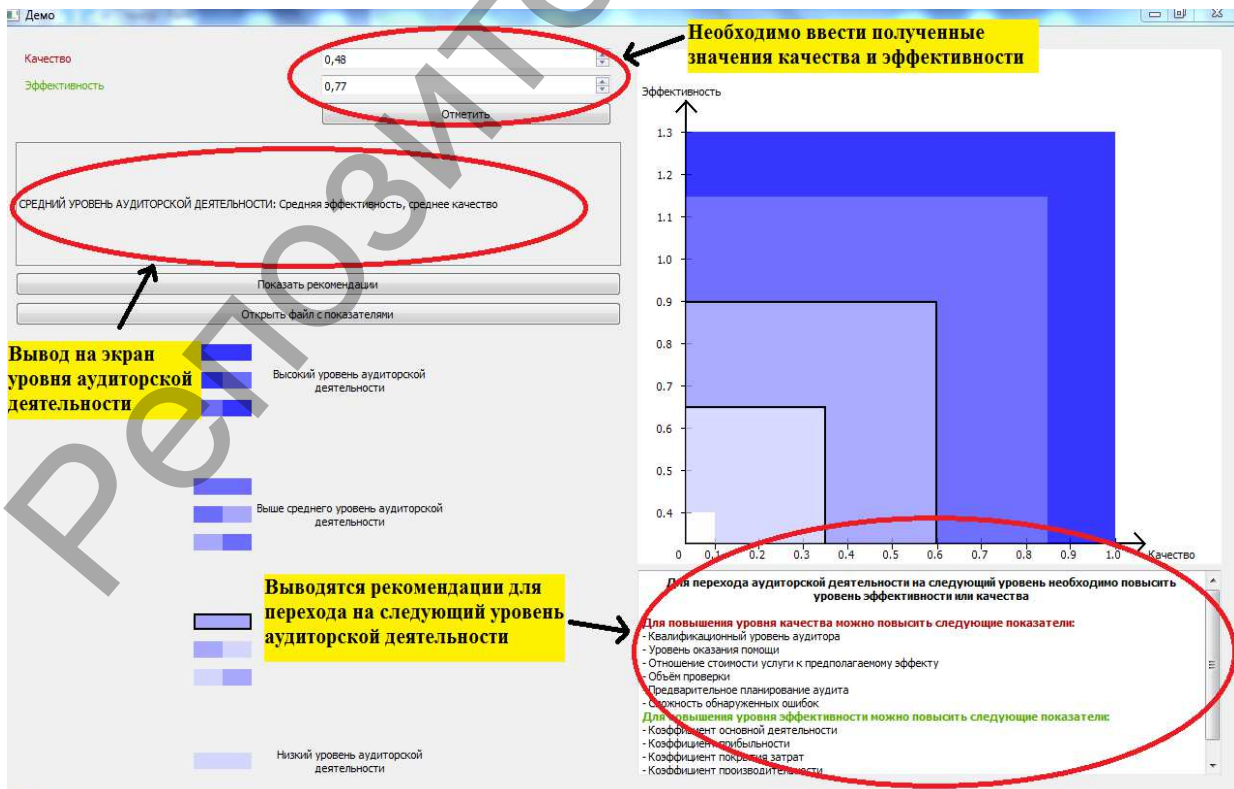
Демо

Качество 0,48
Эффективность 0,77
Отметить

Необходимо ввести полученные значения качества и эффективности

СРЕДНИЙ УРОВЕНЬ АУДИТОРСКОЙ ДЕЯТЕЛЬНОСТИ: Средняя эффективность, среднее качество

Показать рекомендации
Открыть файл с показателями

Вывод на экран уровня аудиторской деятельности

Высокий уровень аудиторской деятельности

Выше среднего уровень аудиторской деятельности

Выводятся рекомендации для перехода на следующий уровень аудиторской деятельности

Низкий уровень аудиторской деятельности

Эффективность
1.3
1.2
1.1
1.0
0.9
0.8
0.7
0.6
0.5
0.4
0 0.1 0.2 0.3 0.4 0.5 0.6 0.7 0.8 0.9 1.0 Качество

Для перехода аудиторской деятельности на следующий уровень необходимо повысить уровень эффективности или качества

Для повышения уровня качества можно повысить следующие показатели:
- Квалификационный уровень аудитора
- Уровень оказания помощи
- Отношение стоимости услуги к предполагаемому эффекту
- Объём проверки
- Предварительное планирование аудита
- Сложность обнаруженных ошибок
Для повышения уровня эффективности можно повысить следующие показатели:
- Коэффициент основной деятельности
- Коэффициент прибыльности
- Коэффициент покрытия затрат
- Коэффициент производительности

Репозиторий